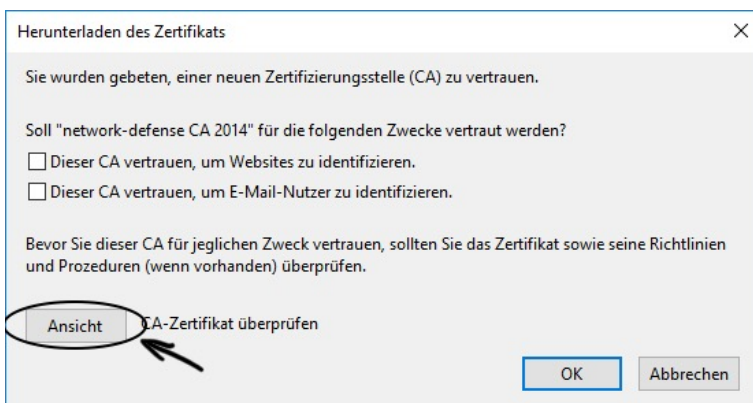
Herunterladen des Zertifikats

×

Sie wurden gebeten, einer neuen Zertifizierungsstelle (CA) zu vertrauen.

Soll "network-defense CA 2014" für die folgenden Zwecke vertraut werden?

Dieser CA vertrauen, um Websites zu identifizieren.

Dieser CA vertrauen, um E-Mail-Nutzer zu identifizieren.

Bevor Sie dieser CA für jeglichen Zweck vertrauen, sollten Sie das Zertifikat sowie seine Richtlinien und Prozeduren (wenn vorhanden) überprüfen.

Ansicht

CA-Zertifikat überprüfen

OK

Abbrechen